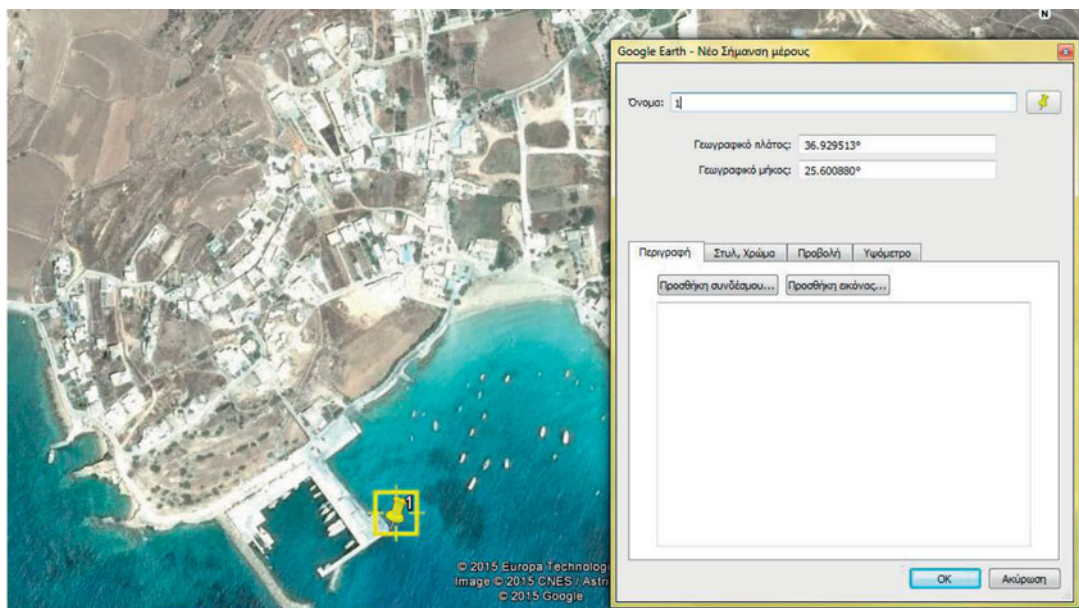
N

Google Earth - Νέο Σήμανση μέρους

Όνομα: 1

Γεωγραφικό πλάτος: 36.929513°

Γεωγραφικό μήκος: 25.600880°

Περιγραφή | Στυλ, Χρώμα | Προβολή | Υψόμετρο

Προσθήκη συνδέσμου... | Προσθήκη εικόνας...

OK | Ακύρωση

1

© 2015 Europa Technolog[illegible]
Image © 2015 CNES / Astri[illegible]
© 2015 Google